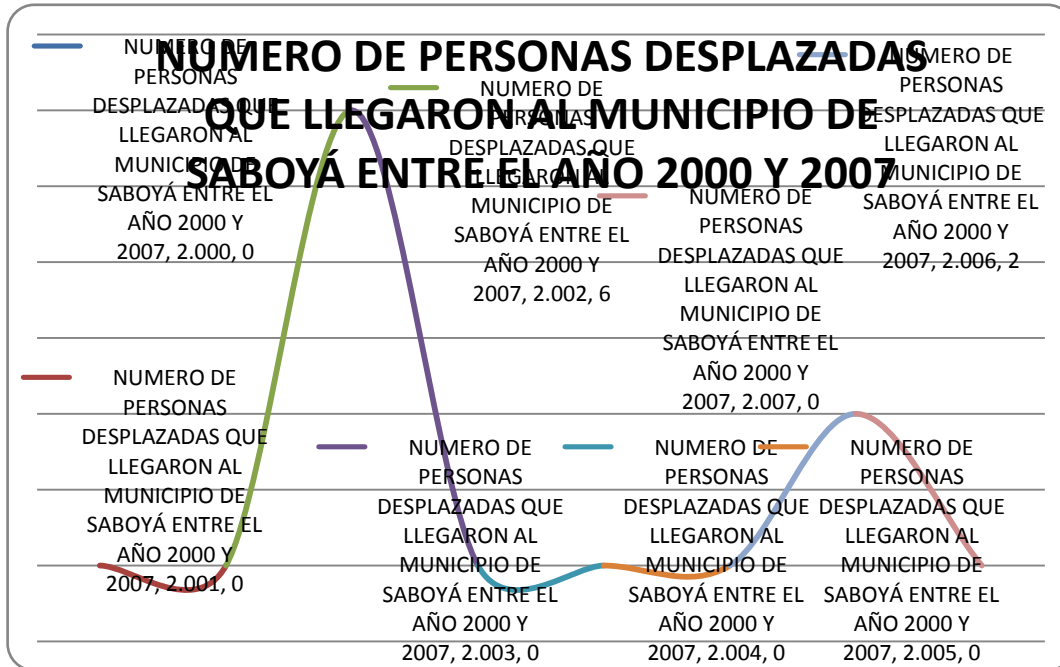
NUMERO DE PERSONAS DESPLAZADAS QUE LLEGARON AL MUNICIPIO DE SABOYÁ ENTRE EL AÑO 2000 Y 2007

NUMERO DE PERSONAS DESPLAZADAS QUE LLEGARON AL MUNICIPIO DE SABOYÁ ENTRE EL AÑO 2000 Y 2007, 2.000, 0

NUMERO DE PERSONAS DESPLAZADAS QUE LLEGARON AL MUNICIPIO DE SABOYÁ ENTRE EL AÑO 2000 Y 2007, 2.002, 6

NUMERO DE PERSONAS DESPLAZADAS QUE LLEGARON AL MUNICIPIO DE SABOYÁ ENTRE EL AÑO 2000 Y 2007, 2.006, 2

NUMERO DE PERSONAS DESPLAZADAS QUE LLEGARON AL MUNICIPIO DE SABOYÁ ENTRE EL AÑO 2000 Y 2007, 2.007, 0

NUMERO DE PERSONAS DESPLAZADAS QUE LLEGARON AL MUNICIPIO DE SABOYÁ ENTRE EL AÑO 2000 Y 2007, 2.001, 0

NUMERO DE PERSONAS DESPLAZADAS QUE LLEGARON AL MUNICIPIO DE SABOYÁ ENTRE EL AÑO 2000 Y 2007, 2.003, 0

NUMERO DE PERSONAS DESPLAZADAS QUE LLEGARON AL MUNICIPIO DE SABOYÁ ENTRE EL AÑO 2000 Y 2007, 2.004, 0

NUMERO DE PERSONAS DESPLAZADAS QUE LLEGARON AL MUNICIPIO DE SABOYÁ ENTRE EL AÑO 2000 Y 2007, 2.005, 0